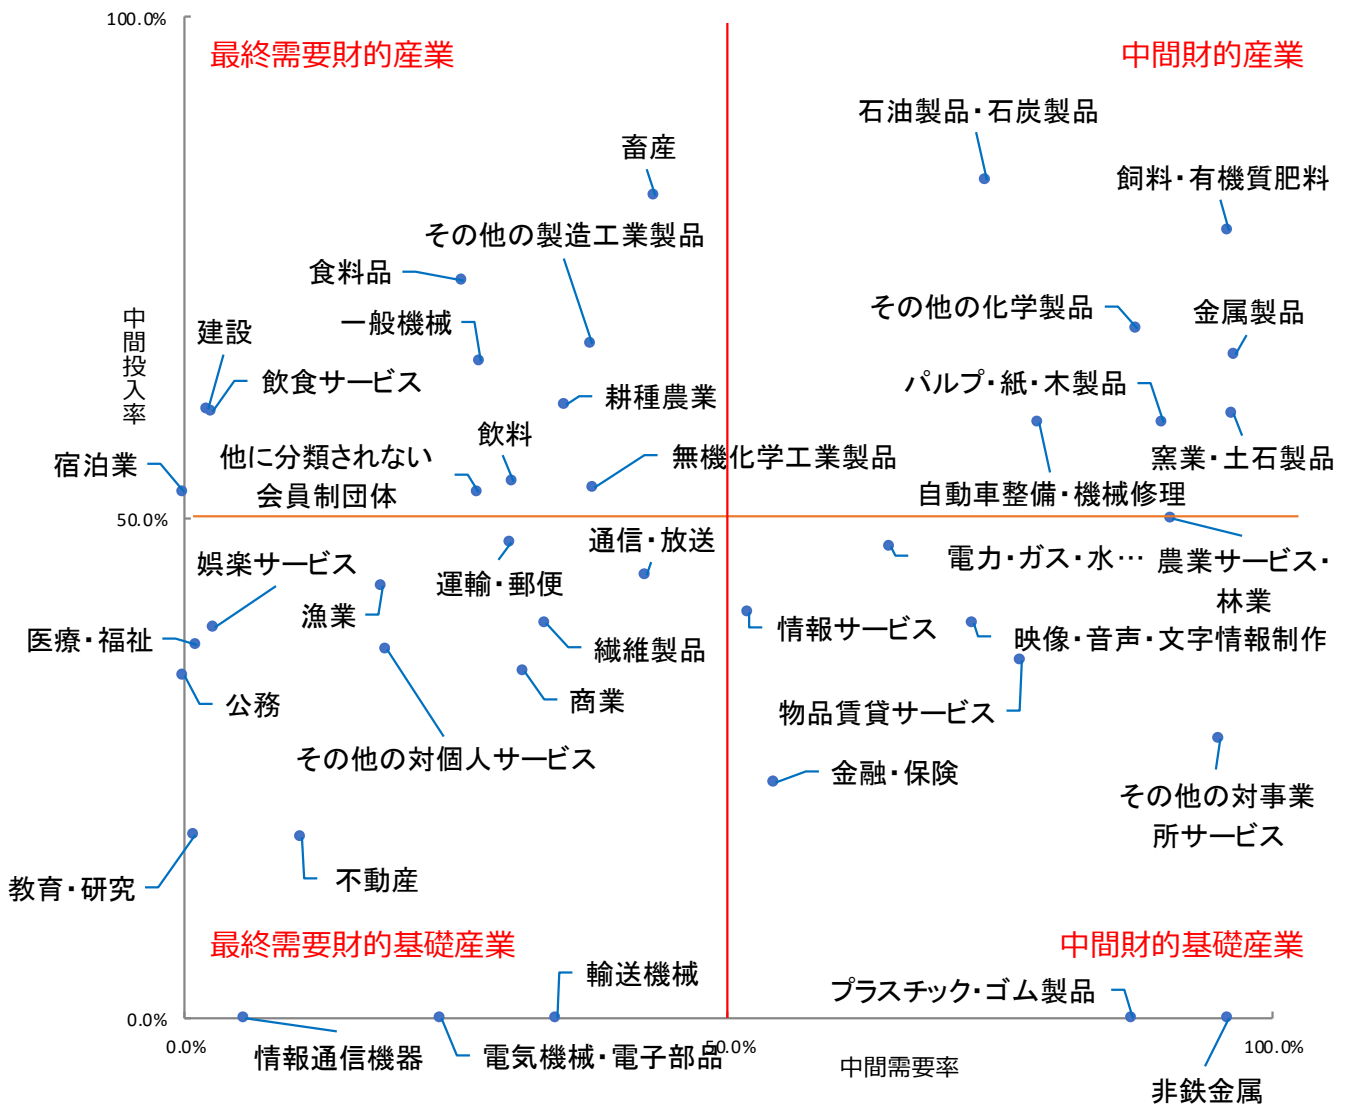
100.0%

最終需要財的産業

中間財的産業

石油製品・石炭製品

畜産

飼料・有機質肥料

その他の製造工業製品

食料品

中間投入率

一般機械

その他の化学製品

金属製品

建設

飲食サービス

耕種農業

パルプ・紙・木製品

飲料

他に分類されない会員制団体

無機化学工業製品

窯業・土石製品

宿泊業

自動車整備・機械修理

50.0%

通信・放送

娯楽サービス

電力・ガス・水…

農業サービス・林業

運輸・郵便

漁業

医療・福祉

情報サービス

映像・音声・文字情報制作

繊維製品

公務

商業

物品賃貸サービス

その他の対個人サービス

金融・保険

その他の対事業所サービス

不動産

教育・研究

最終需要財的基礎産業

中間財的基礎産業

輸送機械

プラスチック・ゴム製品

0.0%

0.0%

情報通信機器

電気機械・電子部品

50.0%

中間需要率

100.0%

非鉄金属